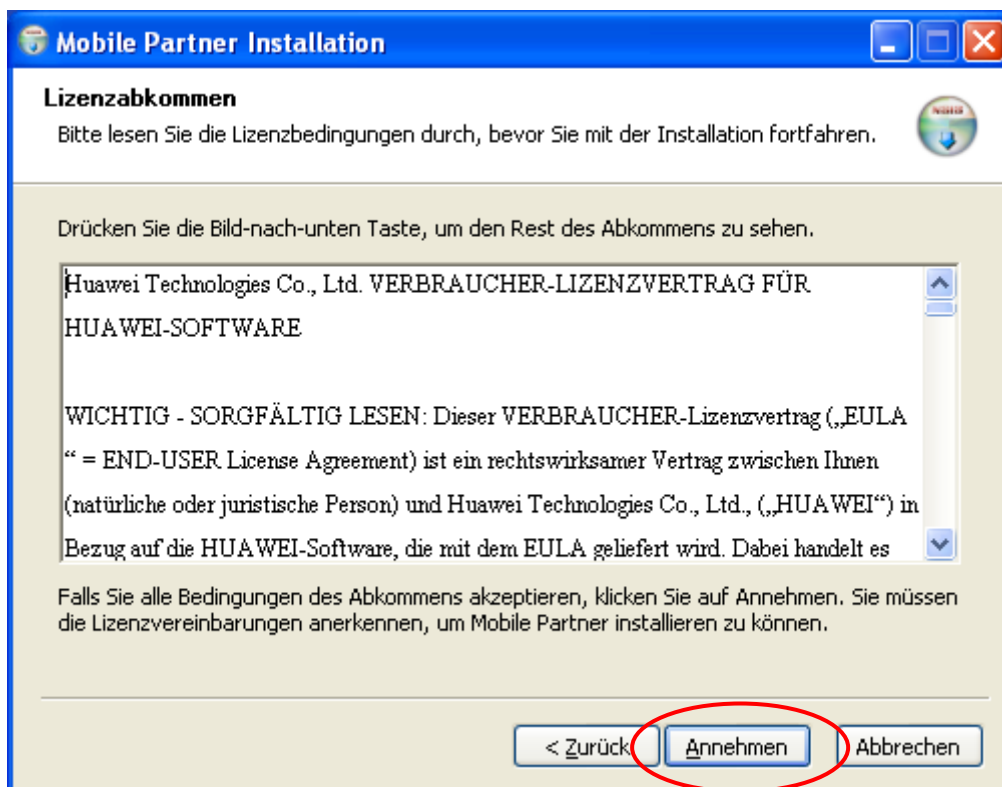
Mobile Partner Installation

Lizenzabkommen
Bitte lesen Sie die Lizenzbedingungen durch, bevor Sie mit der Installation fortfahren.

Drücken Sie die Bild-nach-unten Taste, um den Rest des Abkommens zu sehen.

Huawei Technologies Co., Ltd. VERBRAUCHER-LIZENZVERTRAG FÜR HUAWEI-SOFTWARE

WICHTIG - SORGFÄLTIG LESEN: Dieser VERBRAUCHER-Lizenzvertrag („EULA“ = END-USER License Agreement) ist ein rechtswirksamer Vertrag zwischen Ihnen (natürliche oder juristische Person) und Huawei Technologies Co., Ltd., („HUAWEI“) in Bezug auf die HUAWEI-Software, die mit dem EULA geliefert wird. Dabei handelt es

Falls Sie alle Bedingungen des Abkommens akzeptieren, klicken Sie auf Annehmen. Sie müssen die Lizenzvereinbarungen anerkennen, um Mobile Partner installieren zu können.

< Zurück | Annehmen | Abbrechen